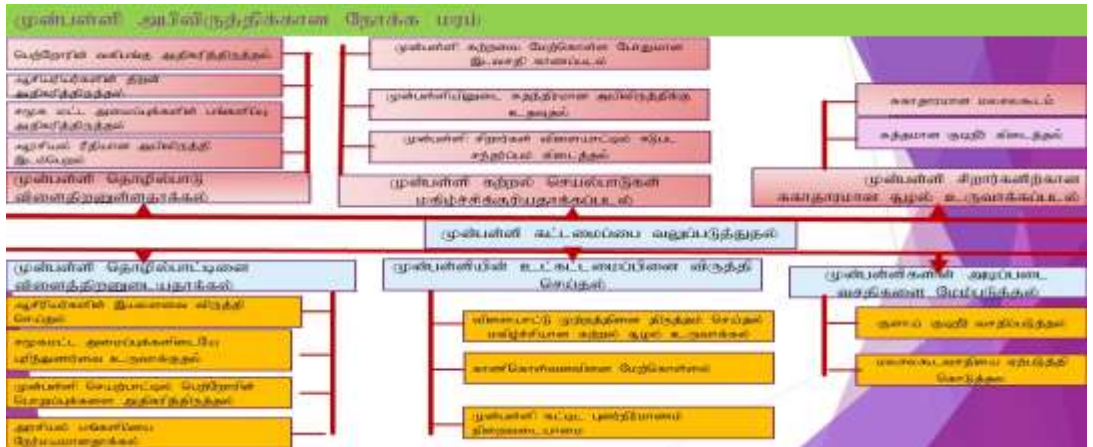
முன்பள்ளி அபிவிருத்திக்கான நோக்க மரம்

பெற்றோரின் கவ்விநிலை அதிகரித்திருத்தல்

ஆசிரியர்களின் திறன் அதிகரித்திருத்தல்

சமூக மட்ட அமைப்புக்களின் பங்களிப்பு அதிகரித்திருத்தல்

அரசியல் ரீதியான அபிவிருத்தி இடம்பெறல்

முன்பள்ளி தொழிற்பாடு வினைத்திறனுள்ளதாக்கல்

முன்பள்ளி கற்றலை மேற்கொள்ள போதுமான இடவசதி காணப்படல்

முன்பள்ளியினுடைய சுதந்திரமான அபிவிருத்திக்கு உதவுதல்

முன்பள்ளி சிறார்கள் விளையாட்டில் ஈடுபட சந்தர்ப்பம் கிடைத்தல்

முன்பள்ளி கற்றல் செயல்பாடுகள் மகிழ்ச்சிகரமானதாக்கப்படல்

சுகாதாரமான மலசலகூடம்

சுத்தமான குடிநீர் கிடைத்தல்

முன்பள்ளி சிறார்களுக்கான சுகாதாரமான சூழல் உருவாக்கப்படல்

முன்பள்ளி கட்டமைப்பை வலுப்படுத்துதல்

முன்பள்ளி தொழில்பாட்டினை வினைத்திறனுடையதாக்கல்

ஆசிரியர்களின் இயலளவை விருத்தி செய்தல்

சமூகமட்ட அமைப்புக்களிடையே புரிந்துணர்வை உருவாக்குதல்

முன்பள்ளி செயற்பாட்டில் பெற்றோரின் பொறுப்புக்களை அதிகரித்தல்

அரசியல் பங்களிப்பை பெற்றுக்கொள்ளல்

முன்பள்ளியின் உட்கட்டமைப்பினை விருத்தி செய்தல்

விளையாட்டு முற்றத்தினை திருத்தம் செய்தல் மகிழ்ச்சியான கற்றல் சூழல் உருவாக்கல்

காணிகொள்வனவினை மேற்கொள்ளல்

முன்பள்ளி கட்டிட பூரணப்படுத்தல்

முன்பள்ளிகளின் அடிப்படை வசதிகளை மேம்படுத்தல்

குளாய் குடிநீர் வசதியளித்தல்

மலசலகூடத்தினை ஏற்படுத்தி கொடுத்தல்